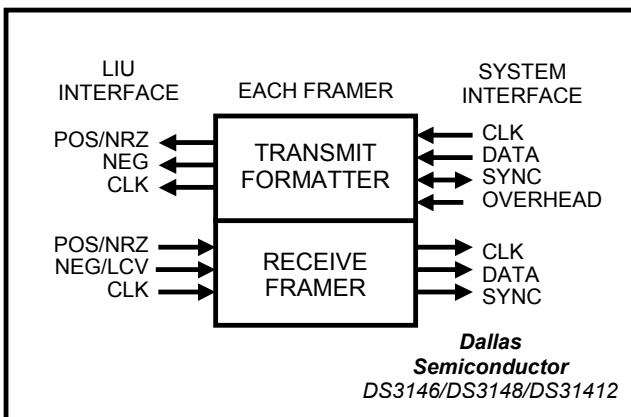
LIU INTERFACE

EACH FRAMER

SYSTEM INTERFACE

POS/NRZ
NEG
CLK

TRANSMIT FORMATTER

CLK
DATA
SYNC
OVERHEAD

POS/NRZ
NEG/LCV
CLK

RECEIVE FRAMER

CLK
DATA
SYNC

Dallas Semiconductor
DS3146/DS3148/DS31412